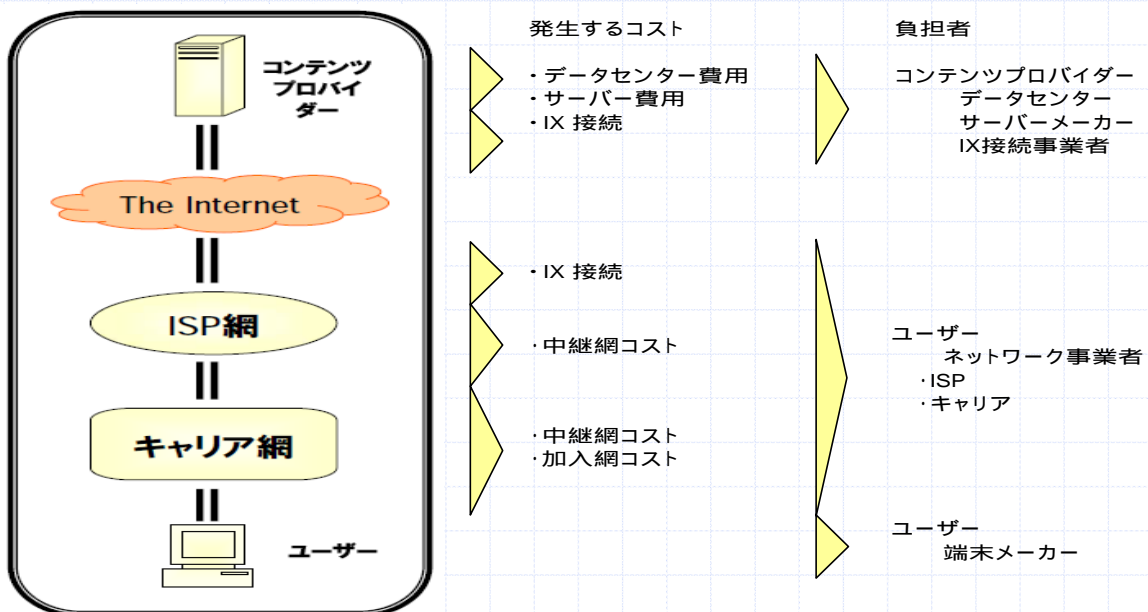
コンテンツプロバイダー

The Internet

ISP網

キャリア網

ユーザー

発生するコスト

・データセンター費用
・サーバー費用
・IX 接続

・IX 接続

・中継網コスト

・中継網コスト
・加入網コスト

負担者

コンテンツプロバイダー
データセンター
サーバーメーカー
IX接続事業者

ユーザー
ネットワーク事業者
・ISP
・キャリア

ユーザー
端末メーカー